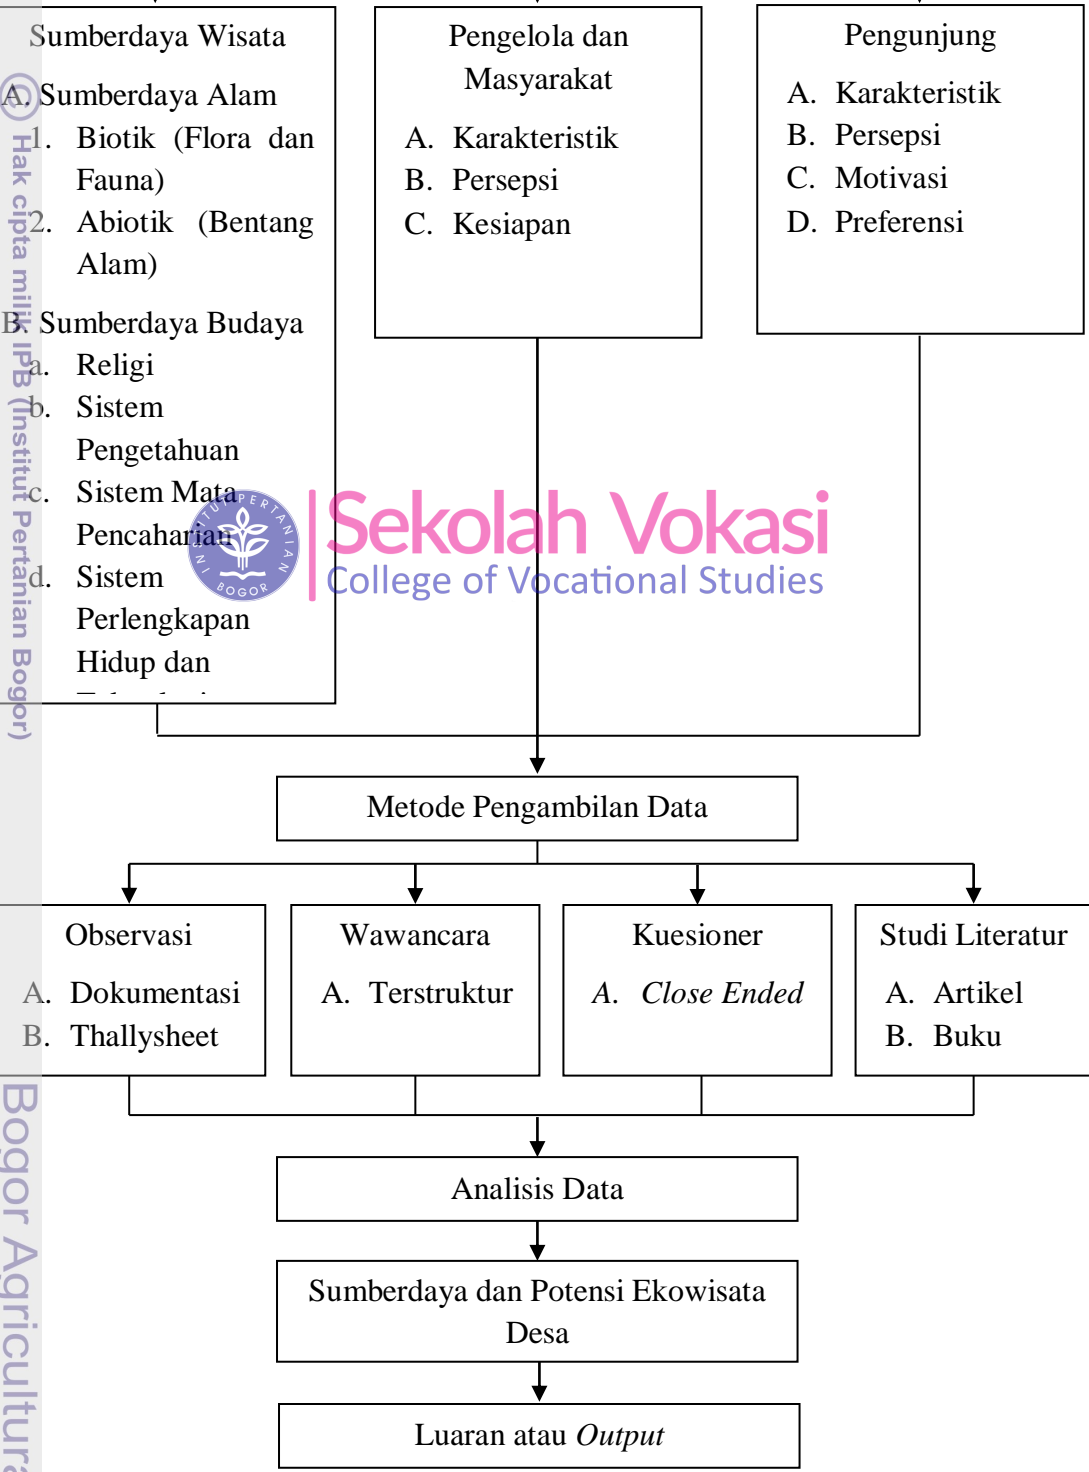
Sumberdaya Wisata

A. Sumberdaya Alam
1. Biotik (Flora dan Fauna)
2. Abiotik (Bentang Alam)

B. Sumberdaya Budaya
a. Religi
b. Sistem Pengetahuan
c. Sistem Mata Pencaharian
d. Sistem Perlengkapan Hidup dan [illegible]

Pengelola dan Masyarakat

A. Karakteristik
B. Persepsi
C. Kesiapan

Pengunjung

A. Karakteristik
B. Persepsi
C. Motivasi
D. Preferensi

Sekolah Vokasi
College of Vocational Studies

Hak cipta milik IPB (Institut Pertanian Bogor)

Metode Pengambilan Data

Observasi

A. Dokumentasi
B. Thallysheet

Wawancara

A. Terstruktur

Kuesioner

A. *Close Ended*

Studi Literatur

A. Artikel
B. Buku

Analisis Data

Sumberdaya dan Potensi Ekowisata Desa

Luaran atau *Output*

Bogor Agricultura